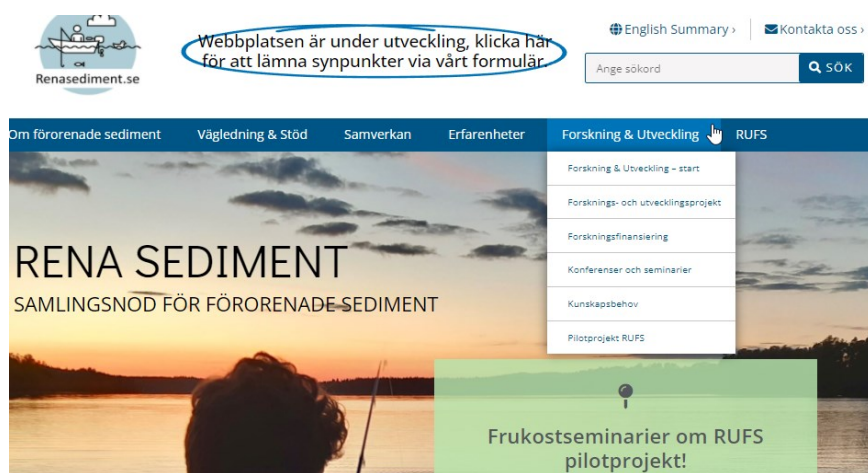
Renasediment.se

Webbplatsen är under utveckling, klicka här för att lämna synpunkter via vårt formulär.

English Summary ›
Kontakta oss ›

Ange sökord
SÖK

Om förorenade sediment
Vägledning & Stöd
Samverkan
Erfarenheter
Forskning & Utveckling
RUFS

Forskning & Utveckling – start
Forsknings- och utvecklingsprojekt
Forskningsfinansiering
Konferenser och seminarier
Kunskapsbehov
Pilotprojekt RUFS

RENA SEDIMENT
SAMLINGSNOD FÖR FÖRORENADE SEDIMENT

Frukostseminarier om RUFS pilotprojekt!